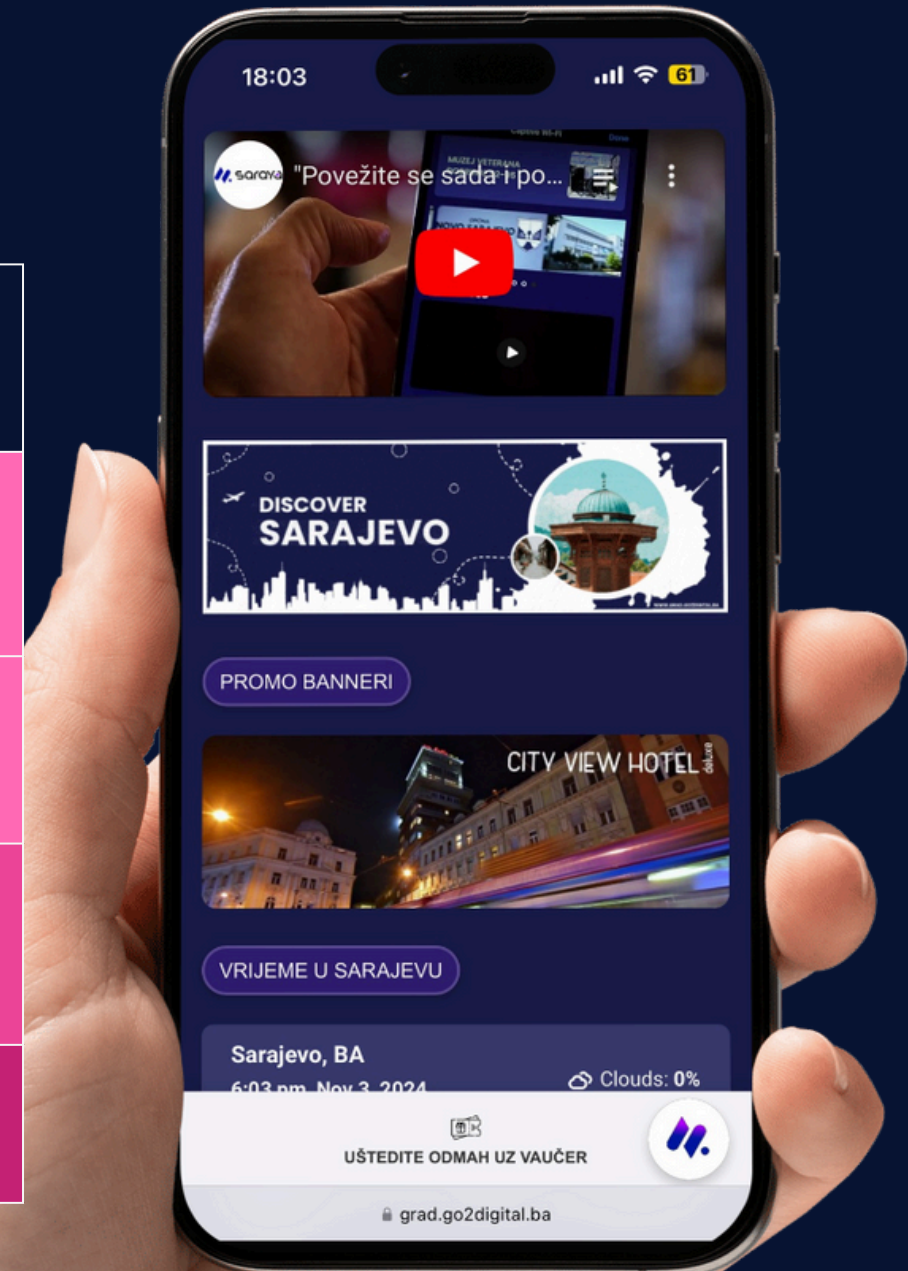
18:03

61

saraya "Povežite se sada i po...

MUZEJ VETERANA

DISCOVER SARAJEVO

PROMO BANNERI

CITY VIEW HOTEL deluxe

VRIJEME U SARAJEVU

Sarajevo, BA

6:03 pm, Nov 3, 2024

Clouds: 0%

UŠTEDITE ODMAH UZ VAUČER

grad.go2digital.ba